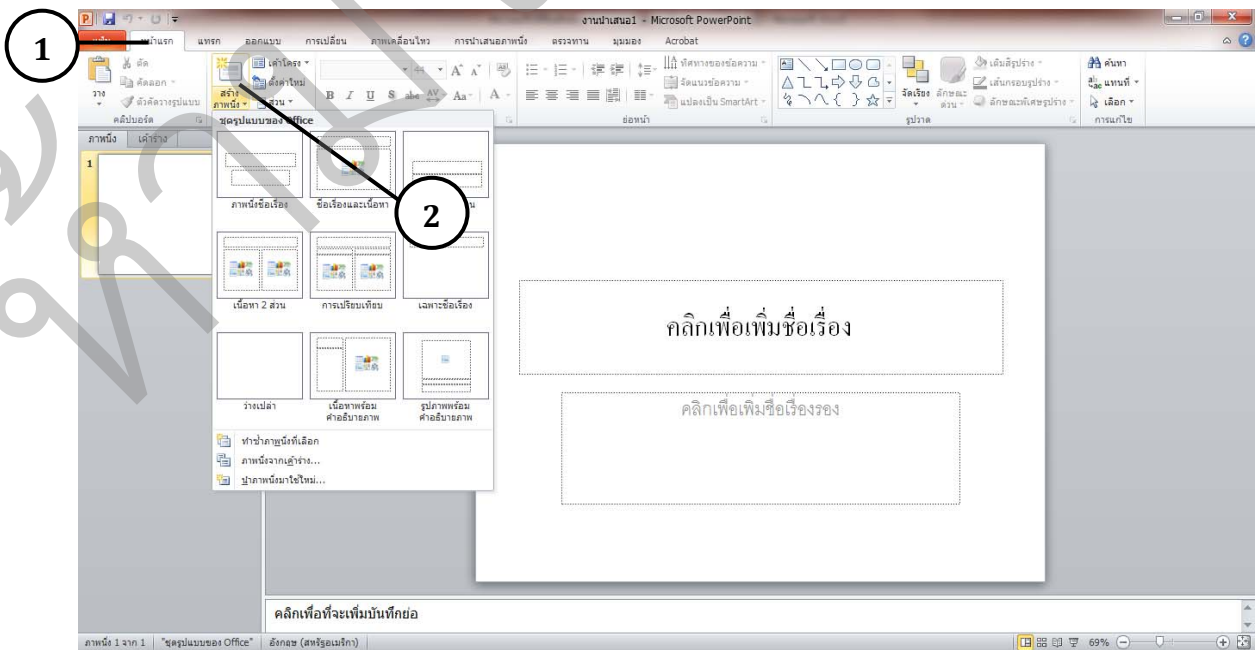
งานนำเสนอ1 - Microsoft PowerPoint

1

หน้าแรก แทรก ออกแบบ การเปลี่ยน ภาพเคลื่อนไหว การนำเสนอภาพนิ่ง ตรวจทาน มุมมอง Acrobat

วาง ตัด คัดลอก ตัวคัดวางรูปแบบ คลิปบอร์ด

สร้างภาพนิ่ง เค้าโครง ตั้งค่าใหม่ ส่วน

B I U S abc AV Aa A

ทิศทางของข้อความ จัดแนวข้อความ แปลงเป็น SmartArt ย่อหน้า

จัดเรียง ลักษณะด่วน เติมสีรูปร่าง เส้นกรอบรูปร่าง ลักษณะพิเศษรูปร่าง รูปวาด

ค้นหา แทนที่ เลือก การแก้ไข

ภาพนิ่ง เค้าร่าง

1

ชุดรูปแบบของ Office

ภาพนิ่งชื่อเรื่อง ชื่อเรื่องและเนื้อหา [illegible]

2

เนื้อหา 2 ส่วน การเปรียบเทียบ เฉพาะชื่อเรื่อง

ว่างเปล่า เนื้อหาพร้อมคำอธิบายภาพ รูปภาพพร้อมคำอธิบายภาพ

ทำซ้ำภาพนิ่งที่เลือก
ภาพนิ่งจากเค้าร่าง...
นำภาพนิ่งมาใช้ใหม่...

คลิกเพื่อเพิ่มชื่อเรื่อง

คลิกเพื่อเพิ่มชื่อเรื่องรอง

คลิกเพื่อที่จะเพิ่มบันทึกย่อ

ภาพนิ่ง 1 จาก 1 "ชุดรูปแบบของ Office" อังกฤษ (สหรัฐอเมริกา) 69%